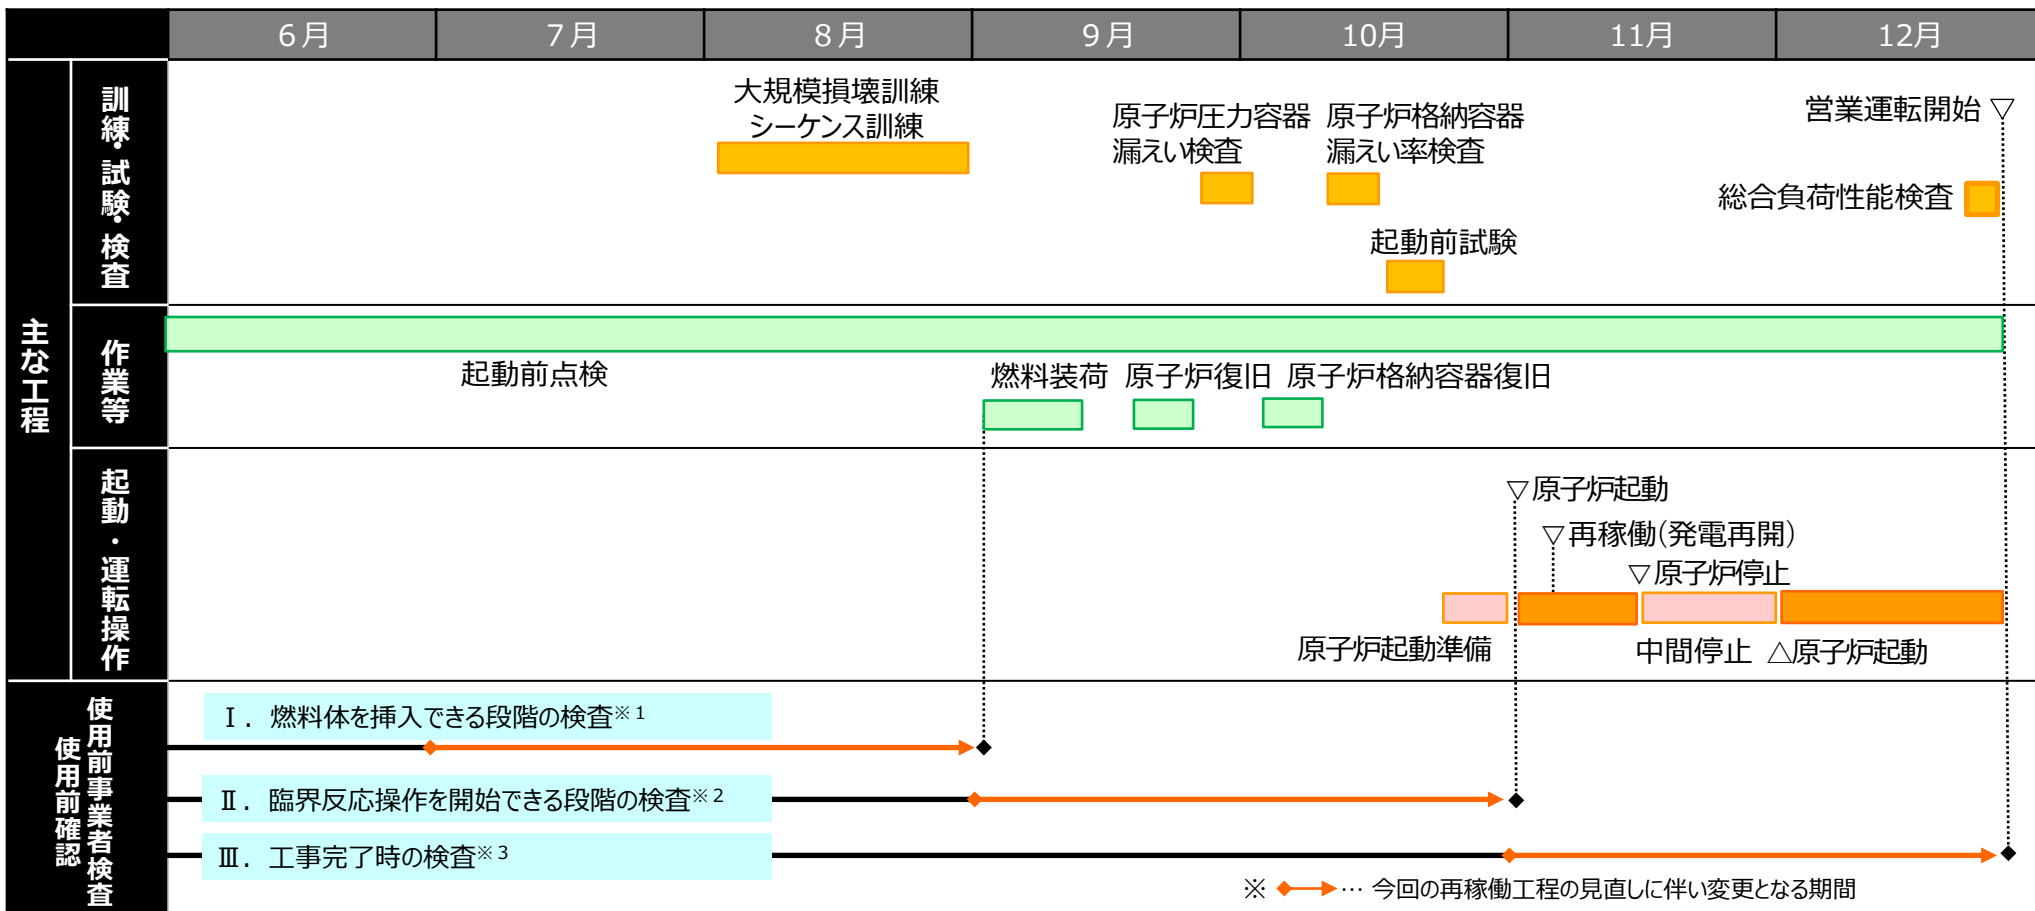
| | 6月 | 7月 | 8月 | 9月 | 10月 | 11月 | 12月 |
|---|---|---|---|---|---|---|---|

主な工程

訓練・試験・検査

大規模損壊訓練
シーケンス訓練

原子炉圧力容器
漏えい検査

原子炉格納容器
漏えい率検査

営業運転開始 ▽

総合負荷性能検査

起動前試験

作業等

起動前点検

燃料装荷 原子炉復旧 原子炉格納容器復旧

起動・運転操作

▽原子炉起動

▽再稼働(発電再開)

▽原子炉停止

原子炉起動準備

中間停止 △原子炉起動

使用前事業者検査
使用前確認

Ⅰ. 燃料体を挿入できる段階の検査$^{※1}$

Ⅱ. 臨界反応操作を開始できる段階の検査$^{※2}$

Ⅲ. 工事完了時の検査$^{※3}$

※ ◆→… 今回の再稼働工程の見直しに伴い変更となる期間